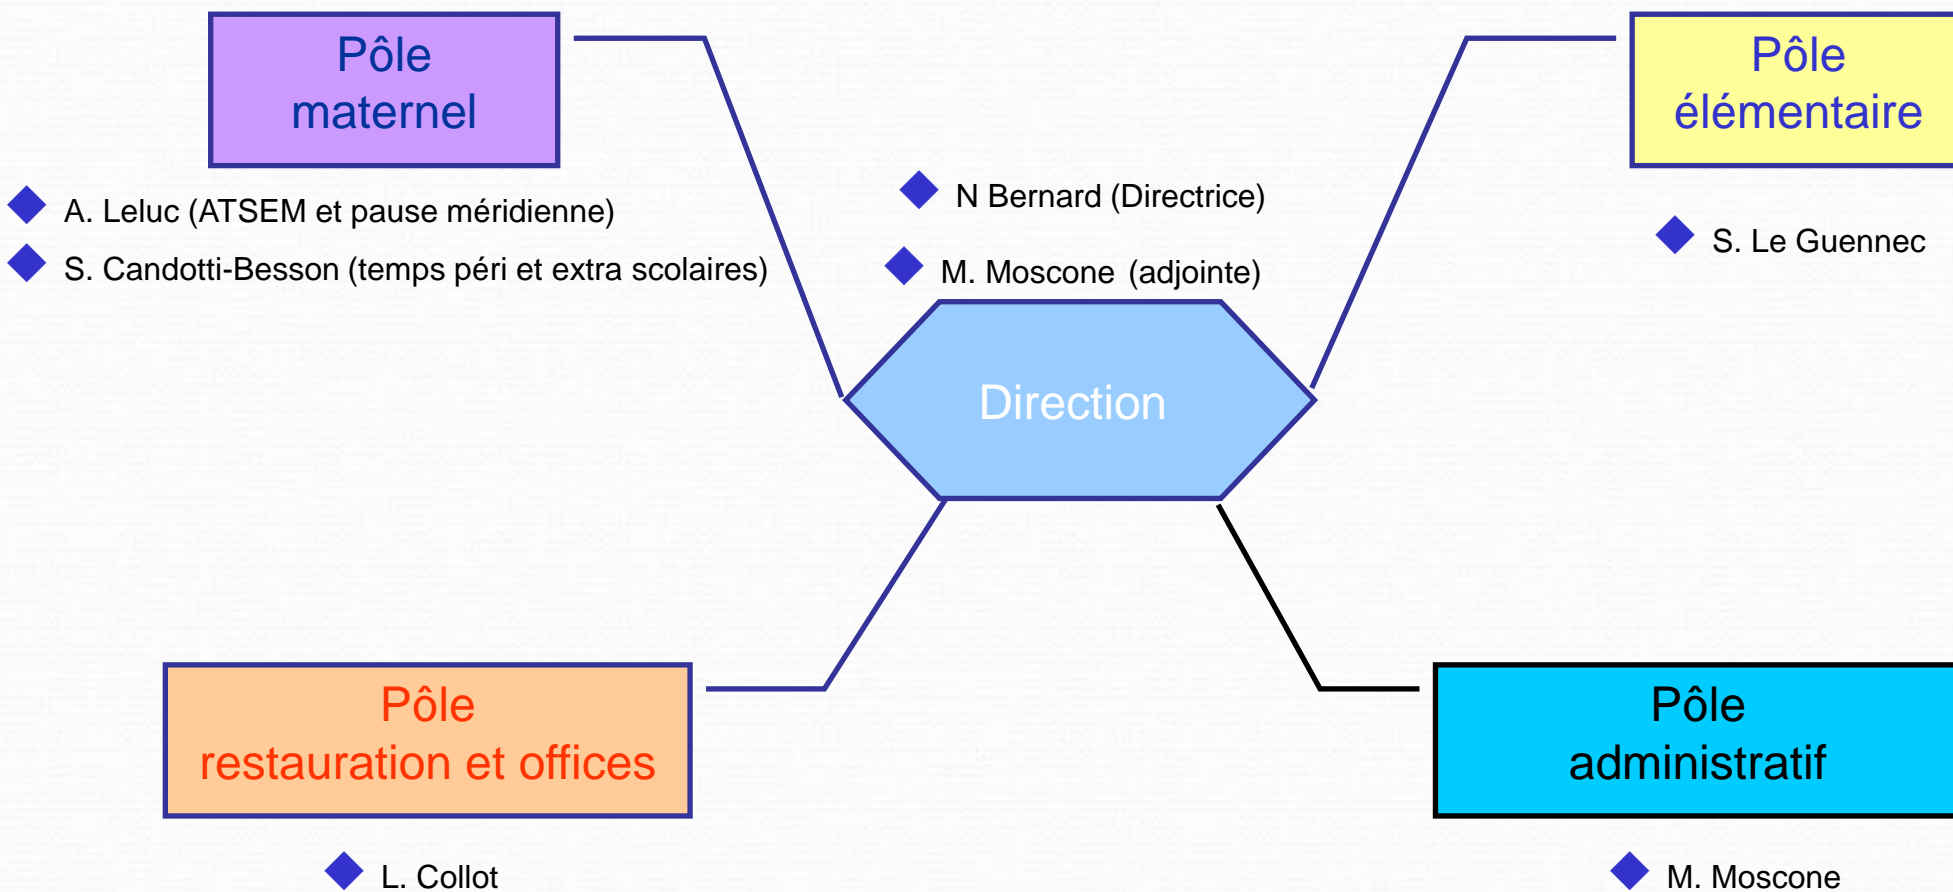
Pôle maternel

A. Leluc (ATSEM et pause méridienne)

S. Candotti-Besson (temps péri et extra scolaires)

N Bernard (Directrice)

M. Moscone (adjointe)

Pôle élémentaire

S. Le Guennec

Direction

Pôle restauration et offices

L. Collot

Pôle administratif

M. Moscone